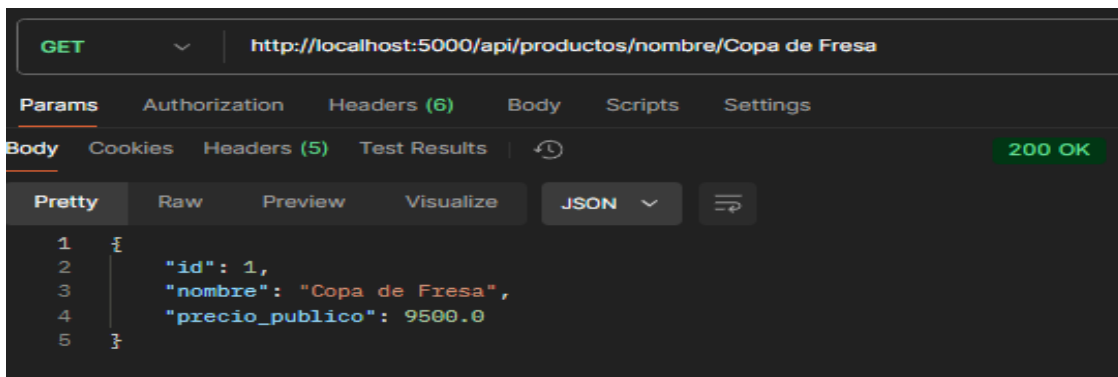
GET http://localhost:5000/api/productos/nombre/Copa de Fresa

Params Authorization Headers (6) Body Scripts Settings

Body Cookies Headers (5) Test Results 200 OK

Pretty Raw Preview Visualize JSON

1 {
2 "id": 1,
3 "nombre": "Copa de Fresa",
4 "precio_publico": 9500.0
5 }